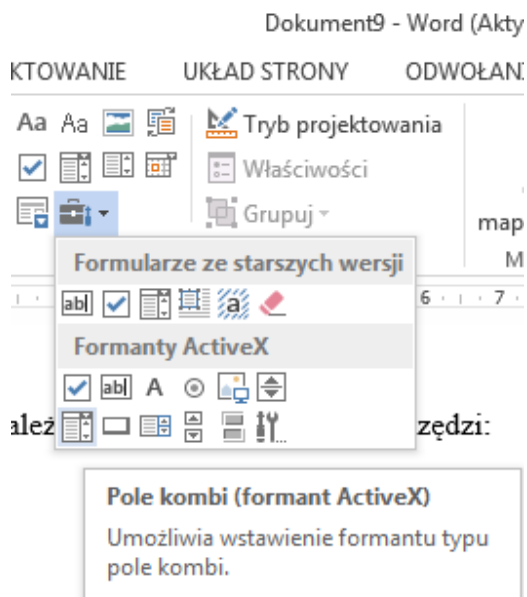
Dokument9 - Word (Akty

KTOWANIE UKŁAD STRONY ODWOŁANI

Aa Aa

Tryb projektowania

Właściwości

Grupuj

map

M

Formularze ze starszych wersji

abl

a

6 · 7 ·

Formanty ActiveX

abl A

ależ

zędzi:

Pole kombi (formant ActiveX)

Umożliwia wstawienie formantu typu pole kombi.